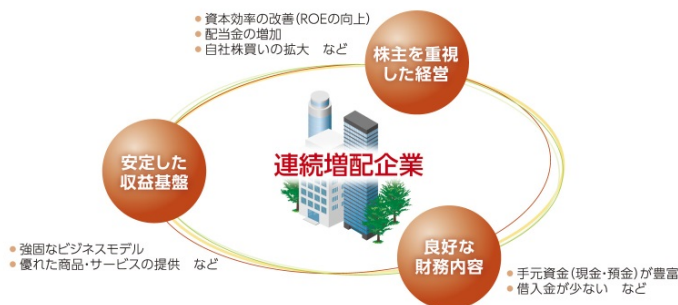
● 資本効率の改善（ROEの向上）
● 配当金の増加
● 自社株買いの拡大　など

株主を重視した経営

安定した収益基盤

連続増配企業

● 強固なビジネスモデル
● 優れた商品・サービスの提供　など

良好な財務内容

● 手元資金（現金・預金）が豊富
● 借入金が少ない　など